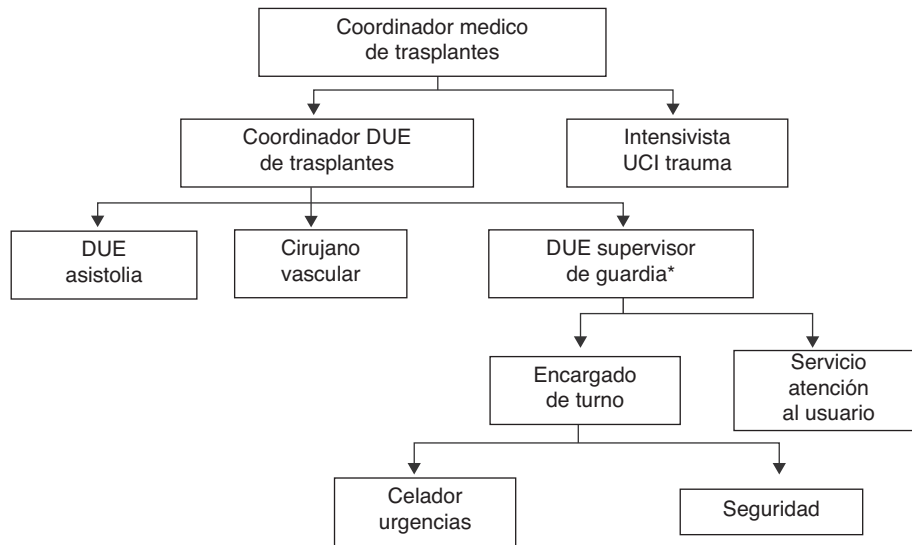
Coordinador medico de trasplantes

Coordinador DUE de trasplantes

Intensivista UCI trauma

DUE asistolia

Cirujano vascular

DUE supervisor de guardia*

Encargado de turno

Servicio atención al usuario

Celador urgencias

Seguridad